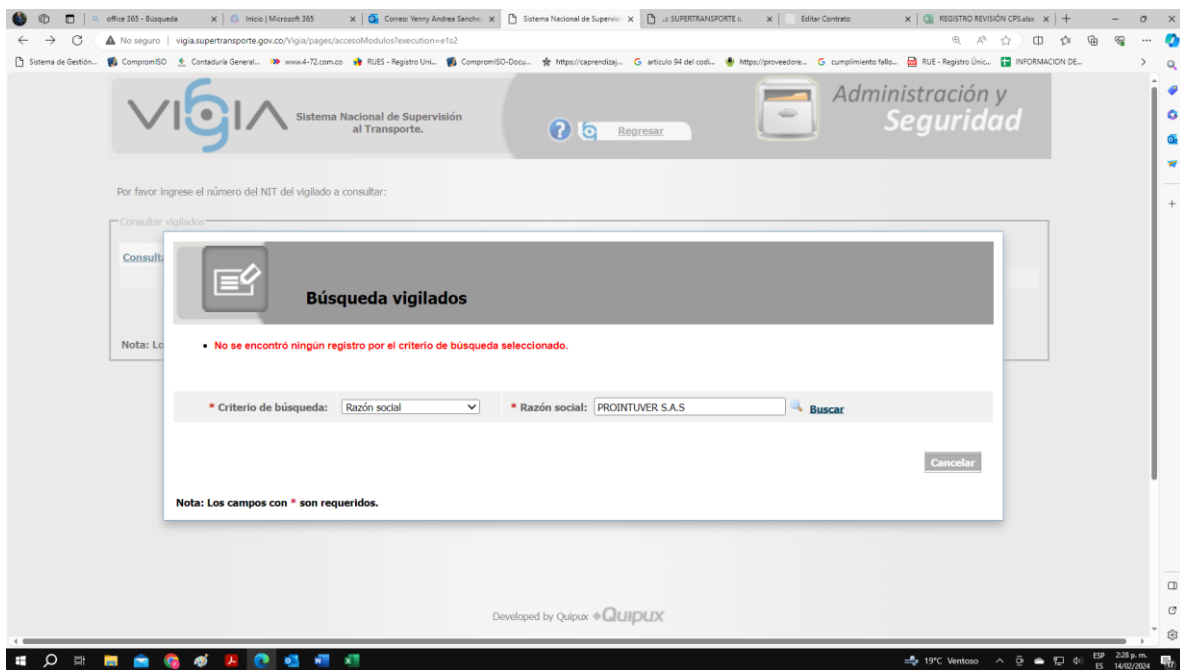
office 365 - Búsqueda | Inicio | Microsoft 365 | Correo: Yenny Andrea Sanchez | Sistema Nacional de Supervisi | SUPERTRANSPORTE | Editar Contrato | REGISTRO REVISIÓN CPS.xlsx

No seguro | vigia.supertransporte.gov.co/Vigia/pages/accesoModulos?execution=e1s2

Sistema de Gestión... | CompromISO | Contaduría General... | www.4-72.com.co | RUES - Registro Uni... | CompromISO-Docu... | https://caprendizaj... | articulo 94 del codi... | https://proveedore... | cumplimiento fallo... | RUE - Registro Únic... | INFORMACION DE...

VIGIA Sistema Nacional de Supervisión al Transporte.

Regresar

Administración y Seguridad

Por favor ingrese el número del NIT del vigilado a consultar:

Consultar vigilados

Consult

Nota: Lo

Búsqueda vigilados

• No se encontró ningún registro por el criterio de búsqueda seleccionado.

* Criterio de búsqueda: Razón social

* Razón social: PROINTUVER S.A.S

Buscar

Cancelar

Nota: Los campos con * son requeridos.

Developed by Quipux QUIPUX

19°C Ventoso ESP ES 2:28 p. m. 14/02/2024